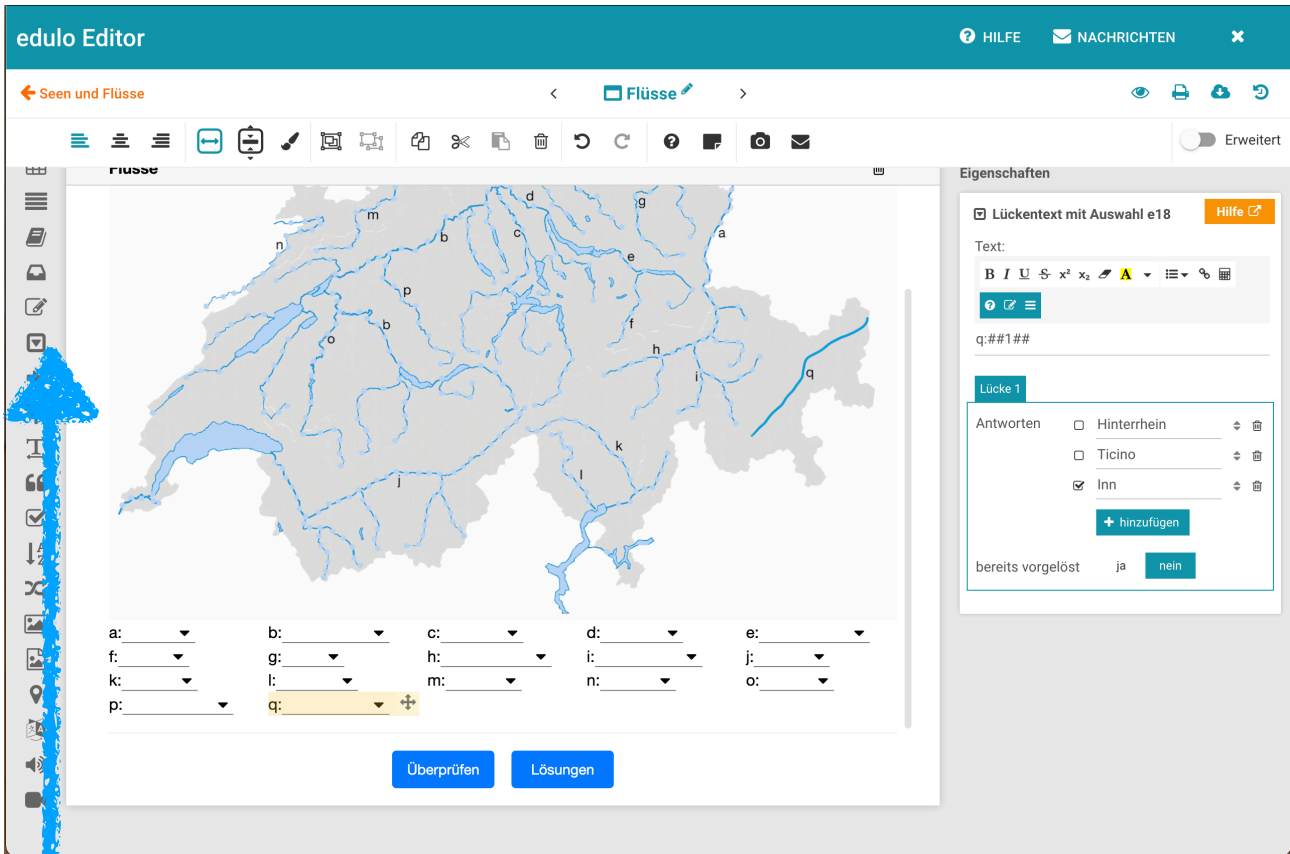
edulo Editor

HILFE NACHRICHTEN

Seen und Flüsse

Flüsse

Erweitert

Flüsse

d g m a n b c e p f b h o i q k l j

a: b: c: d: e:
f: g: h: i: j:
k: l: m: n: o:
p: q:

Überprüfen Lösungen

Eigenschaften

Lückentext mit Auswahl e18

Hilfe

Text:

B I U S $x^2$ $x_2$ A

q:##1##

Lücke 1

Antworten

Hinterrhein
Ticino
Inn

hinzufügen

bereits vorgelöst ja nein